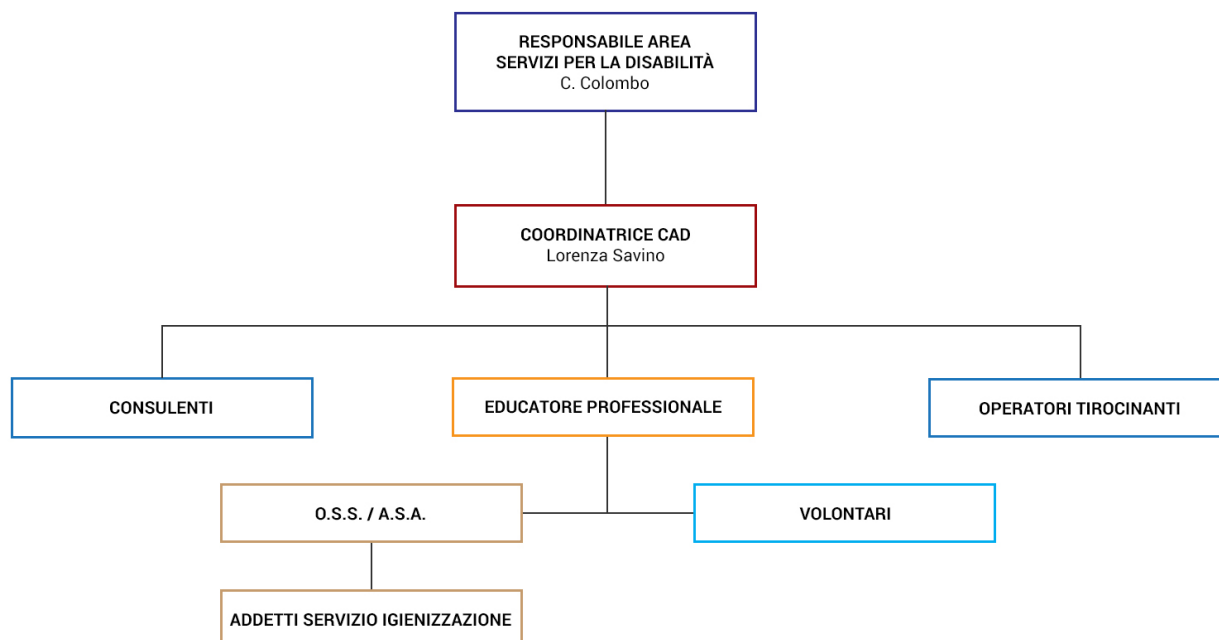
RESPONSABILE AREA
SERVIZI PER LA DISABILITÀ
C. Colombo

COORDINATRICE CAD
Lorenza Savino

CONSULENTI

EDUCATORE PROFESSIONALE

OPERATORI TIROCINANTI

O.S.S. / A.S.A.

VOLONTARI

ADDETTI SERVIZIO IGIENIZZAZIONE